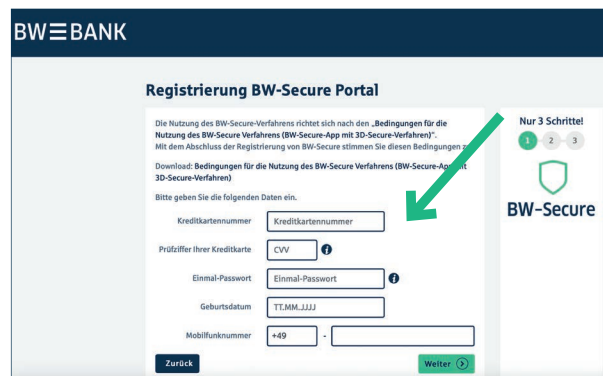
BW☰BANK

Registrierung BW-Secure Portal

Die Nutzung des BW-Secure-Verfahrens richtet sich nach den „Bedingungen für die Nutzung des BW-Secure Verfahrens (BW-Secure-App mit 3D-Secure-Verfahren)". Mit dem Abschluss der Registrierung von BW-Secure stimmen Sie diesen Bedingungen z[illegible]

Download: Bedingungen für die Nutzung des BW-Secure Verfahrens (BW-Secure-App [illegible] 3D-Secure-Verfahren)

Bitte geben Sie die folgenden Daten ein.

Kreditkartennummer Kreditkartennummer

Prüfziffer Ihrer Kreditkarte CVV

Einmal-Passwort Einmal-Passwort

Geburtsdatum TT.MM.JJJJ

Mobilfunknummer +49 -

Zurück

Weiter

Nur 3 Schritte!

1 2 3

BW-Secure